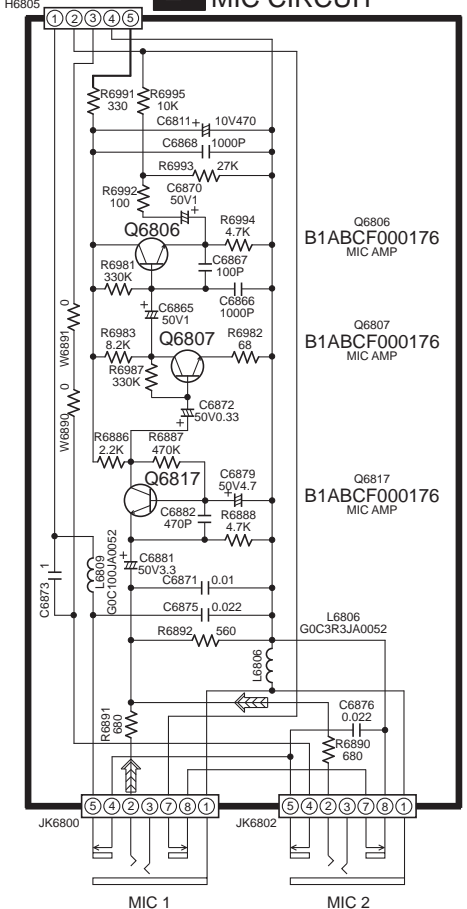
H6805 ①②③④⑤ MIC CIRCUIT

R6991 330
R6995 10K
C6811 10V470
C6868 1000P
R6993 27K
R6992 100
C6870 50V1
R6994 4.7K
Q6806
Q6806 B1ABCF000176 MIC AMP
C6867 100P
R6981 330K
C6866 1000P
C6865 50V1
W6891 0
R6983 8.2K
Q6807
R6982 68
Q6807 B1ABCF000176 MIC AMP
R6987 330K
C6872 50V0.33
W6890 0
R6886 2.2K
R6887 470K
Q6817
C6879 50V4.7
Q6817 B1ABCF000176 MIC AMP
C6882 470P
R6888 4.7K
C6881 50V3.3
L6809 G0C100JA0052
C6873 1
C6871 0.01
C6875 0.022
L6806 G0C3R3JA0052
R6892 560
L6806
C6876 0.022
R6891 680
R6890 680
JK6800 ⑤④②③⑦⑧①
JK6802 ⑤④②③⑦⑧①
MIC 1
MIC 2